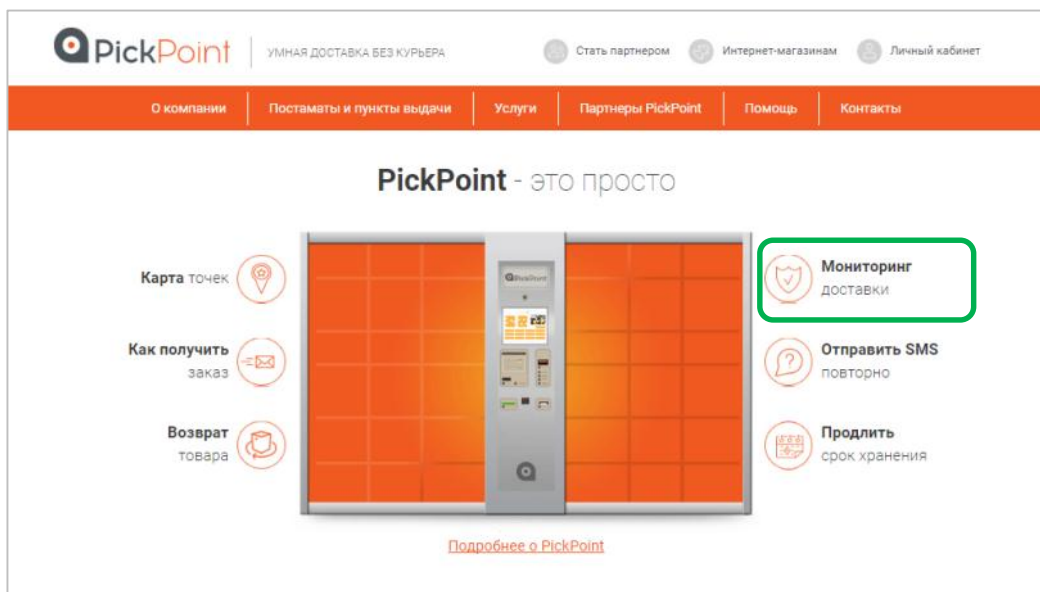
PickPoint | УМНАЯ ДОСТАВКА БЕЗ КУРЬЕРА

Стать партнером Интернет-магазинам Личный кабинет

О компании Постаматы и пункты выдачи Услуги Партнеры PickPoint Помощь Контакты

PickPoint - это просто

Карта точек

Как получить заказ

Возврат товара

Мониторинг доставки

Отправить SMS повторно

Продлить срок хранения

Подробнее о PickPoint